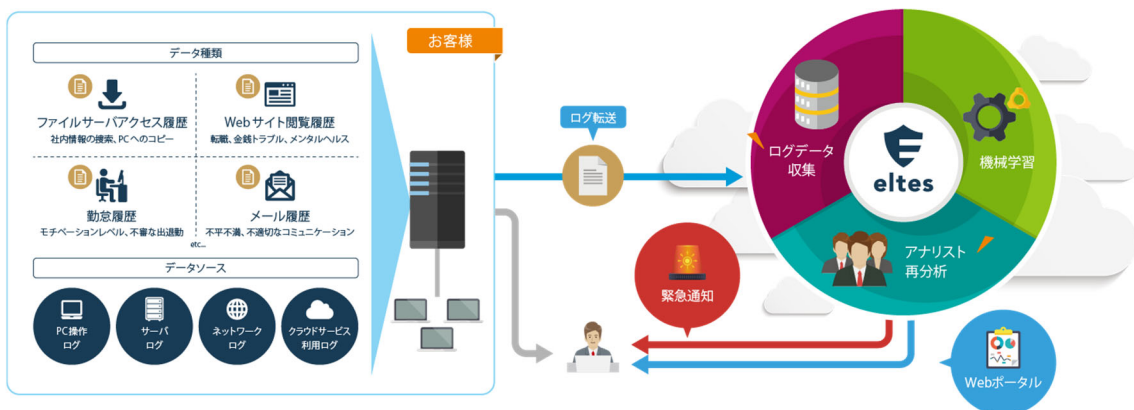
データ種類

ファイルサーバアクセス履歴
社内情報の検索、PCへのコピー

Webサイト閲覧履歴
転職、金銭トラブル、メンタルヘルス

勤怠履歴
モチベーションレベル、不審な出退勤

メール履歴
不平不満、不適切なコミュニケーション

etc...

データソース

PC操作ログ

サーバログ

ネットワークログ

クラウドサービス利用ログ

お客様

ログ転送

緊急通知

ログデータ収集

eltes

機械学習

アナリスト再分析

Webポータル